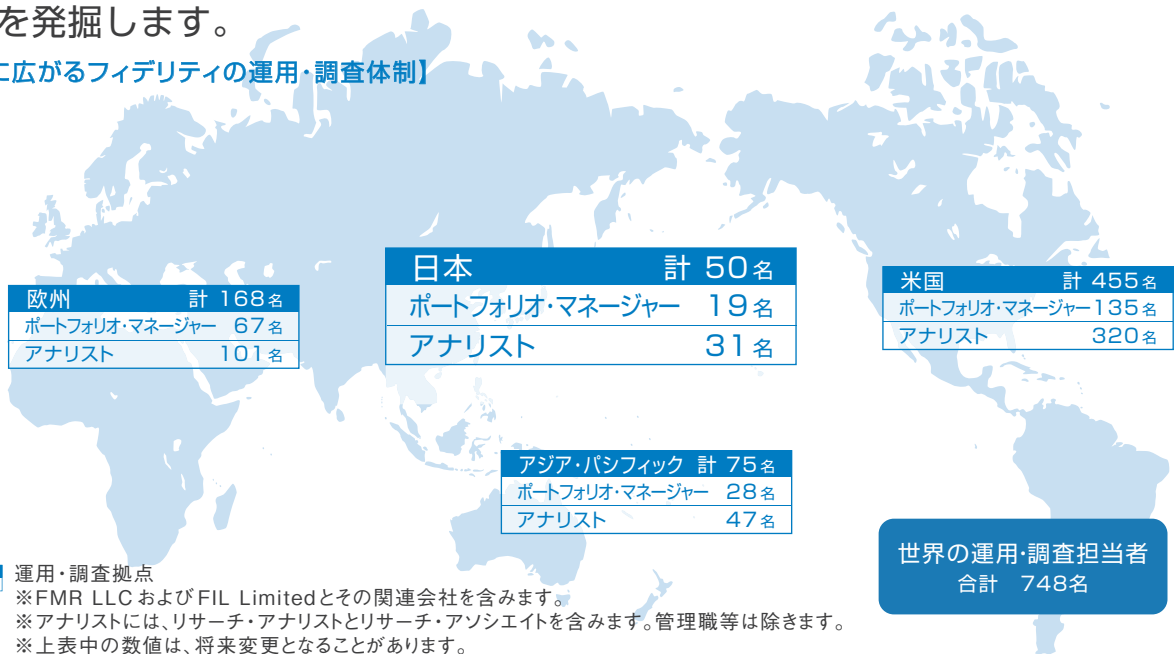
を発掘します。

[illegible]に広がるフィデリティの運用・調査体制】

| 欧州 | 計 168名 |
|---|---|
| ポートフォリオ・マネージャー | 67名 |
| アナリスト | 101名 |

| 日本 | 計 50名 |
|---|---|
| ポートフォリオ・マネージャー | 19名 |
| アナリスト | 31名 |

| 米国 | 計 455名 |
|---|---|
| ポートフォリオ・マネージャー | 135名 |
| アナリスト | 320名 |

| アジア・パシフィック | 計 75名 |
|---|---|
| ポートフォリオ・マネージャー | 28名 |
| アナリスト | 47名 |

世界の運用・調査担当者
合計 748名

運用・調査拠点
※FMR LLCおよびFIL Limitedとその関連会社を含みます。
※アナリストには、リサーチ・アナリストとリサーチ・アソシエイトを含みます。管理職等は除きます。
※上表中の数値は、将来変更となることがあります。